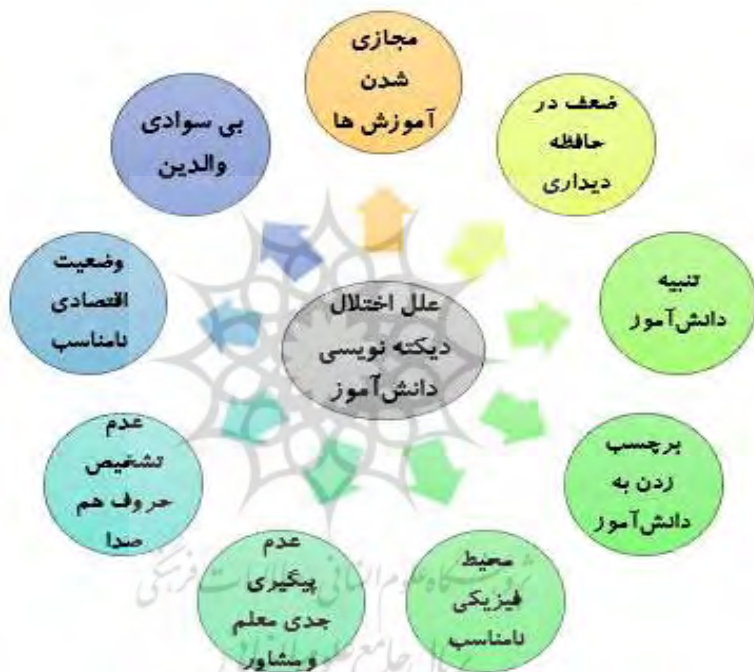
علل اختلال دیکته نویسی دانش‌آموز

مجازی شدن آموزش ها

ضعف در حافظه دیداری

تنبیه دانش‌آموز

برچسب زدن به دانش‌آموز

محیط فیزیکی نامناسب

عدم پیگیری جدی معلم و مشاور

عدم تشخیص حروف هم صدا

وضعیت اقتصادی نامناسب

بی سوادی والدین

پژوهشگاه علوم انسانی و مطالعات فرهنگی
پرتال جامع علوم انسانی